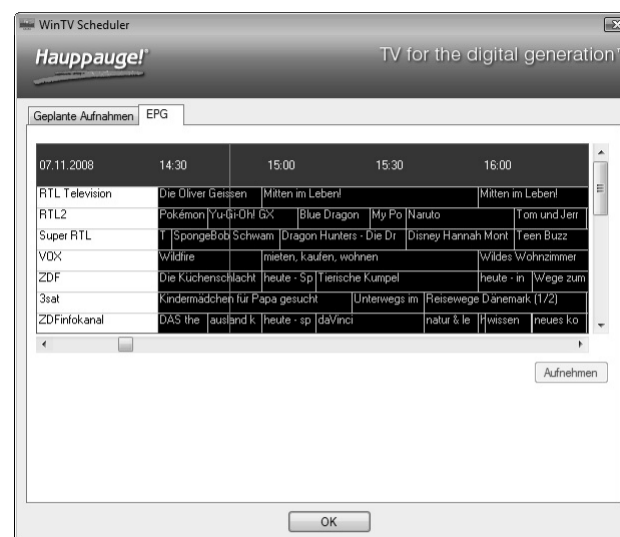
WinTV Scheduler

Hauppauge!

TV for the digital generation

Geplante Aufnahmen | EPG

| 07.11.2008 | 14:30 | 15:00 | 15:30 | 16:00 |
|---|---|---|---|---|
| RTL Television | Die Oliver Geissen | Mitten im Leben! | | Mitten im Leben! |
| RTL2 | Pokémon Yu-Gi-Oh! GX | Blue Dragon | My Po Naruto | Tom und Jerr |
| Super RTL | T SpongeBob Schwam | Dragon Hunters - Die Dr | Disney Hannah Mont | Teen Buzz |
| VOX | Wildfire | mieten, kaufen, wohnen | | Wildes Wohnzimmer |
| ZDF | Die Küchenschlacht | heute - Sp Tierische Kumpel | | heute - in Wege zum |
| 3sat | Kindermädchen für Papa gesucht | | Unterwegs im Reisewege Dänemark (1/2) | |
| ZDFinfokanal | DAS the ausland k | heute - sp daVinci | natur & le H wissen | neues ko |

Aufnehmen

OK